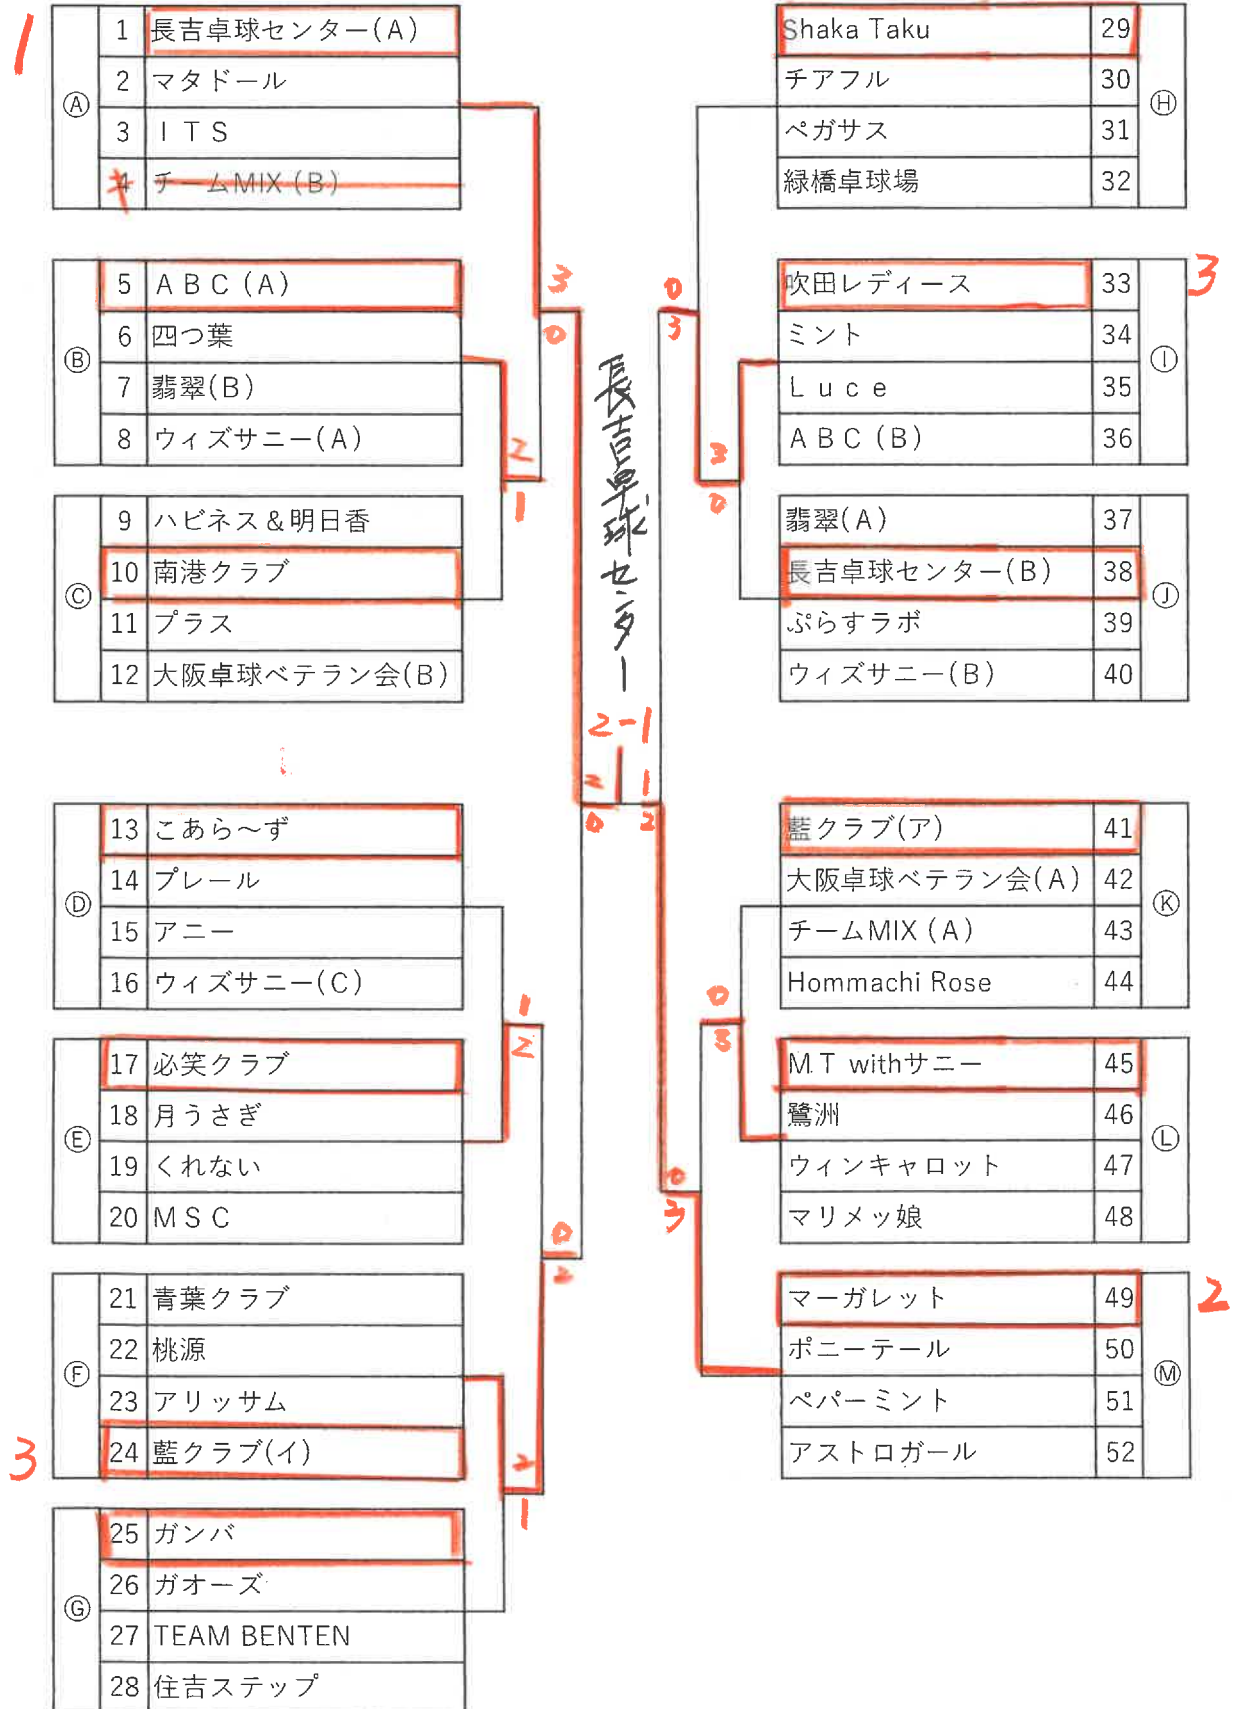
1

| Ⓐ | 1 | 長吉卓球センター(A) |
|---|---|---|
| | 2 | マタドール |
| | 3 | ＩＴＳ |
| | 4 | チームMIX(B) |

| Ⓑ | 5 | ＡＢＣ(A) |
|---|---|---|
| | 6 | 四つ葉 |
| | 7 | 翡翠(B) |
| | 8 | ウィズサニー(A) |

| Ⓒ | 9 | ハピネス＆明日香 |
|---|---|---|
| | 10 | 南港クラブ |
| | 11 | プラス |
| | 12 | 大阪卓球ベテラン会(B) |

| Ⓓ | 13 | こあら～ず |
|---|---|---|
| | 14 | プレール |
| | 15 | アニー |
| | 16 | ウィズサニー(C) |

| Ⓔ | 17 | 必笑クラブ |
|---|---|---|
| | 18 | 月うさぎ |
| | 19 | くれない |
| | 20 | ＭＳＣ |

| Ⓕ | 21 | 青葉クラブ |
|---|---|---|
| | 22 | 桃源 |
| | 23 | アリッサム |
| | 24 | 藍クラブ(イ) |

3

| Ⓖ | 25 | ガンバ |
|---|---|---|
| | 26 | ガオーズ |
| | 27 | TEAM BENTEN |
| | 28 | 住吉ステップ |

3 0 2 1 1 2 2 0 0 2 1

長吉卓球センター

2-1

2 1 0 2

0 3 3 0 0 3 0 3

| Shaka Taku | 29 | Ⓗ |
|---|---|---|
| チアフル | 30 | |
| ペガサス | 31 | |
| 緑橋卓球場 | 32 | |

| 吹田レディース | 33 | Ⓘ |
|---|---|---|
| ミント | 34 | |
| Ｌｕｃｅ | 35 | |
| ＡＢＣ(B) | 36 | |

3

| 翡翠(A) | 37 | Ⓙ |
|---|---|---|
| 長吉卓球センター(B) | 38 | |
| ぷらすラボ | 39 | |
| ウィズサニー(B) | 40 | |

| 藍クラブ(ア) | 41 | Ⓚ |
|---|---|---|
| 大阪卓球ベテラン会(A) | 42 | |
| チームMIX(A) | 43 | |
| Hommachi Rose | 44 | |

| M.T withサニー | 45 | Ⓛ |
|---|---|---|
| 鷺洲 | 46 | |
| ウィンキャロット | 47 | |
| マリメッ娘 | 48 | |

| マーガレット | 49 | Ⓜ |
|---|---|---|
| ポニーテール | 50 | |
| ペパーミント | 51 | |
| アストロガール | 52 | |

2